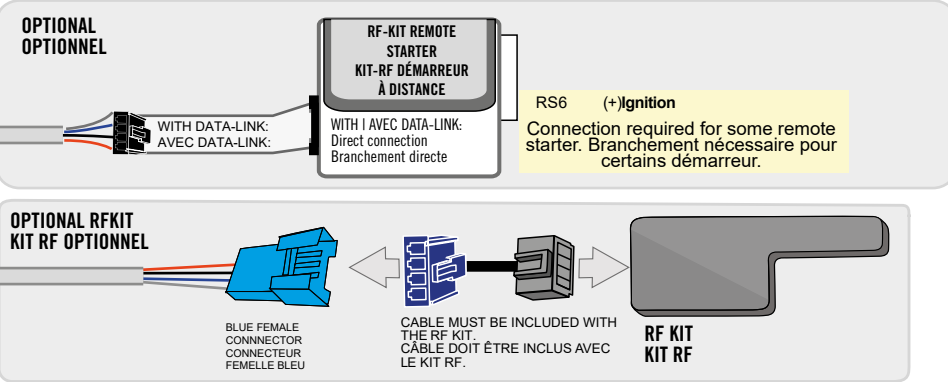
OPTIONAL
OPTIONNEL

RF-KIT REMOTE STARTER
KIT-RF DÉMARREUR À DISTANCE

WITH DATA-LINK:
AVEC DATA-LINK:

WITH | AVEC DATA-LINK:
Direct connection
Branchement directe

RS6 (+)Ignition

Connection required for some remote starter. Branchement nécessaire pour certains démarreur.

OPTIONAL RFKIT
KIT RF OPTIONNEL

BLUE FEMALE CONNECTOR
CONNECTEUR FEMELLE BLEU

CABLE MUST BE INCLUDED WITH THE RF KIT.
CÂBLE DOIT ÊTRE INCLUS AVEC LE KIT RF.

RF KIT
KIT RF